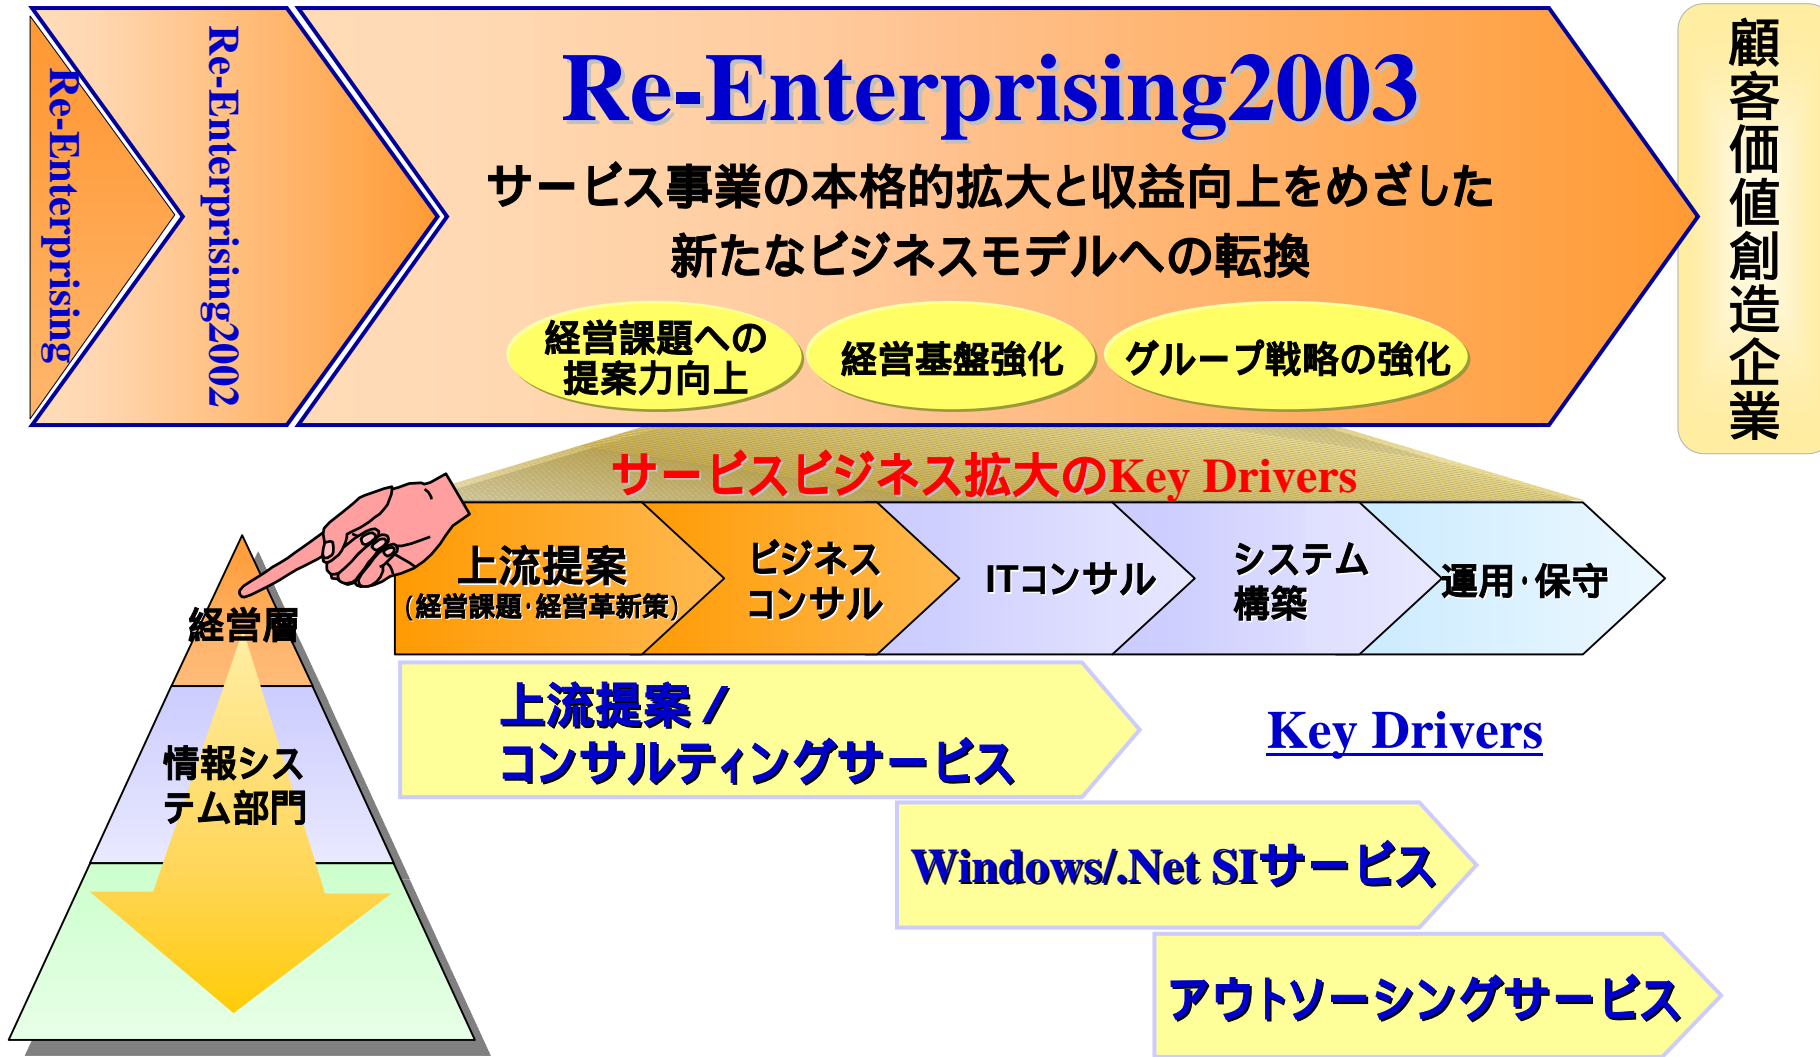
Re-Enterprising

Re-Enterprising2002

Re-Enterprising2003

サービス事業の本格的拡大と収益向上をめざした新たなビジネスモデルへの転換

経営課題への提案力向上

経営基盤強化

グループ戦略の強化

顧客価値創造企業

サービスビジネス拡大のKey Drivers

上流提案
(経営課題・経営革新策)

ビジネスコンサル

ITコンサル

システム構築

運用・保守

経営層

情報システム部門

上流提案／
コンサルティングサービス

Key Drivers

Windows/.Net SIサービス

アウトソーシングサービス